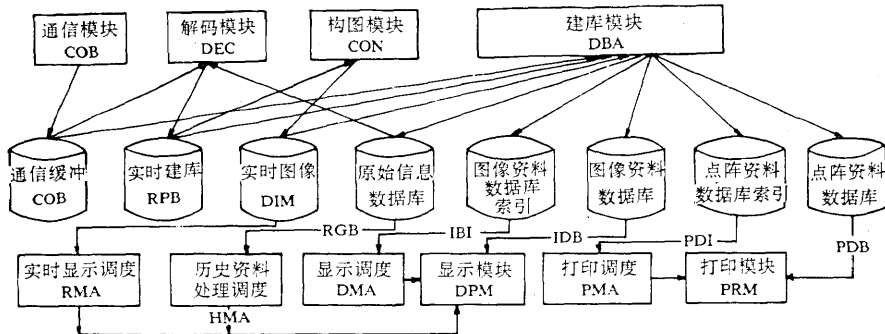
通信模块
COB

解码模块
DEC

构图模块
CON

建库模块
DBA

通信缓冲
COB

实时建库
RPB

实时图像
DIM

原始信息
数据库

图像资料
数据库
索引

图像资料
数据库

点阵资料
数据库索引

点阵资料
数据库

RGB

IBI

IDB

PDI

PDB

实时显示调度
RMA

历史资料
处理调度
HMA

显示调度
DMA

显示模块
DPM

打印调度
PMA

打印模块
PRM